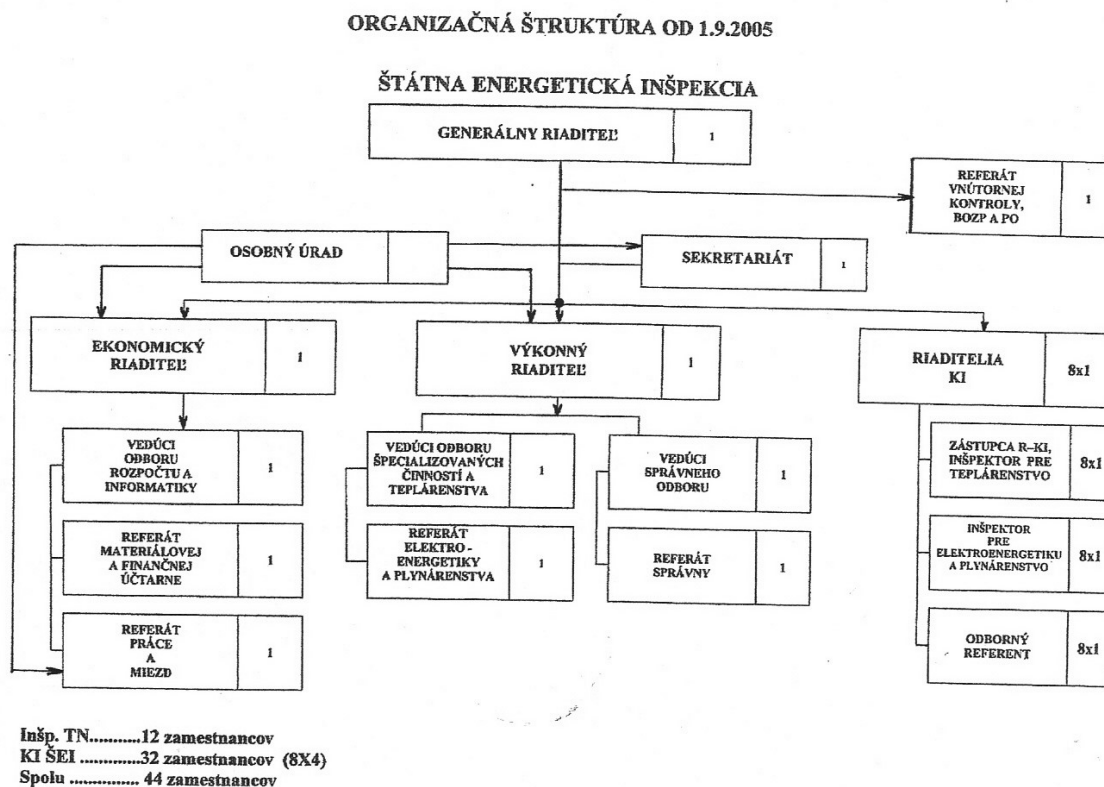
ORGANIZAČNÁ ŠTRUKTÚRA OD 1.9.2005

ŠTÁTNA ENERGETICKÁ INŠPEKCIA

GENERÁLNY RIADITEĽ 1

REFERÁT VNÚTORNEJ KONTROLY, BOZP A PO 1

OSOBNÝ ÚRAD

SEKRETARIÁT 1

EKONOMICKÝ RIADITEĽ 1

VÝKONNÝ RIADITEĽ 1

RIADITELIA KI 8x1

VEDÚCI ODBORU ROZPOČTU A INFORMATIKY 1

REFERÁT MATERIÁLOVEJ A FINANČNEJ ÚČTARNE 1

REFERÁT PRÁCE A MIEZD 1

VEDÚCI ODBORU ŠPECIALIZOVANÝCH ČINNOSTÍ A TEPLÁRENSTVA 1

REFERÁT ELEKTRO - ENERGETIKY A PLYNÁRENSTVA 1

VEDÚCI SPRÁVNEHO ODBORU 1

REFERÁT SPRÁVNY 1

ZÁSTUPCA R–KI, INŠPEKTOR PRE TEPLÁRENSTVO 8x1

INŠPEKTOR PRE ELEKTROENERGETIKU A PLYNÁRENSTVO 8x1

ODBORNÝ REFERENT 8x1

Inšp. TN..........12 zamestnancov
KI ŠEI ............32 zamestnancov (8X4)
Spolu .............. 44 zamestnancov